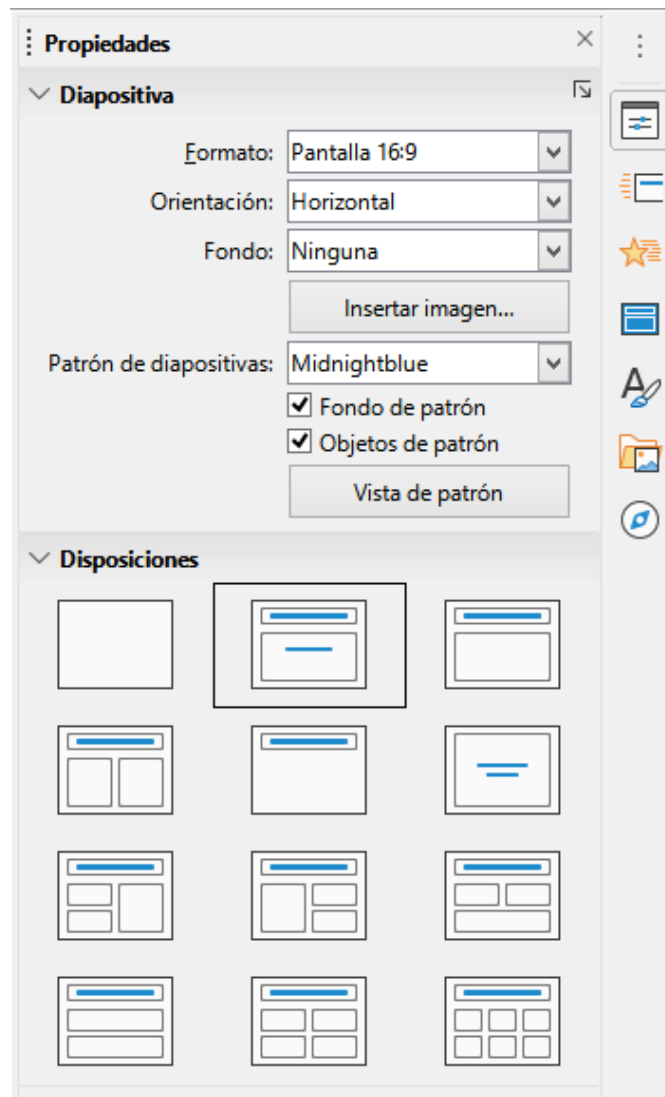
Propiedades

Diapositiva

Formato: Pantalla 16:9

Orientación: Horizontal

Fondo: Ninguna

Insertar imagen...

Patrón de diapositivas: Midnightblue

Fondo de patrón

Objetos de patrón

Vista de patrón

Disposiciones